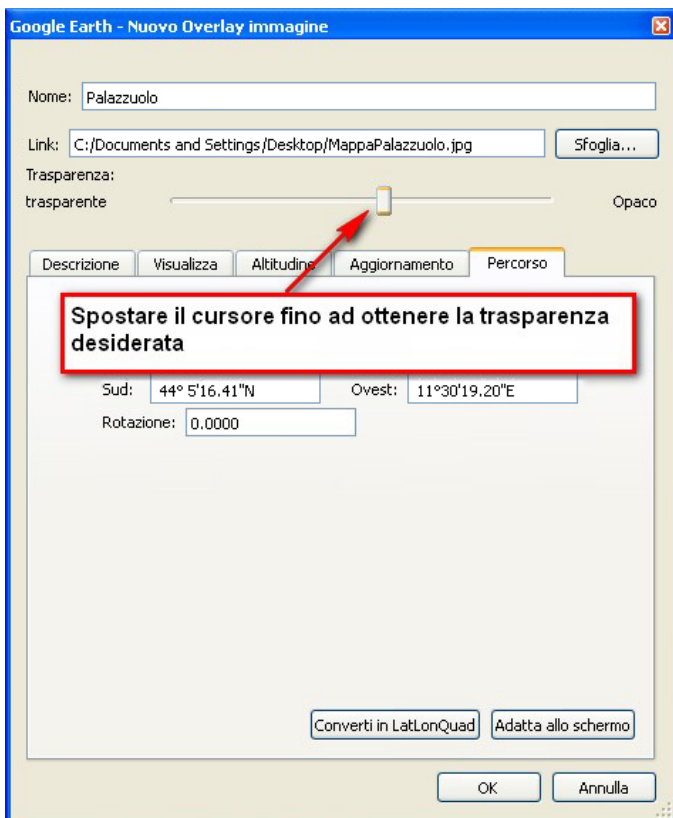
Google Earth - Nuovo Overlay immagine

Nome: Palazzuolo

Link: C:/Documents and Settings/Desktop/MappaPalazzuolo.jpg Sfoglia...

Trasparenza:

trasparente Opaco

Descrizione Visualizza Altitudine Aggiornamento Percorso

Spostare il cursore fino ad ottenere la trasparenza desiderata

Sud: 44° 5'16.41"N Ovest: 11°30'19.20"E

Rotazione: 0.0000

Converti in LatLonQuad Adatta allo schermo

OK Annulla